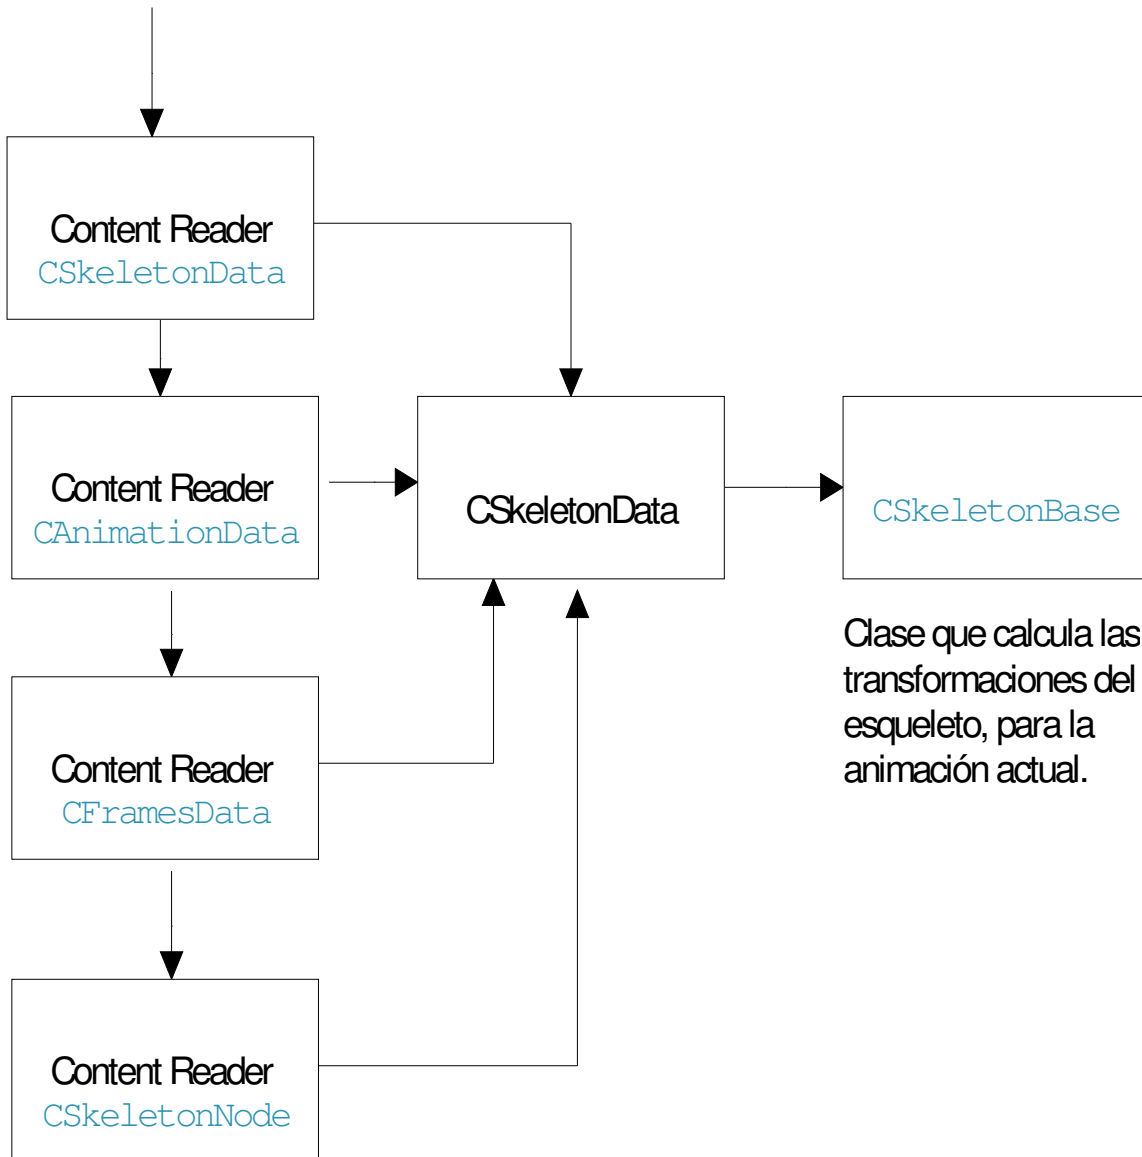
Content Reader
CSkeletonData

Content Reader
CAnimationData

CSkeletonData

CSkeletonBase

Clase que calcula las transformaciones del esqueleto, para la animación actual.

Content Reader
CFramesData

Content Reader
CSkeletonNode